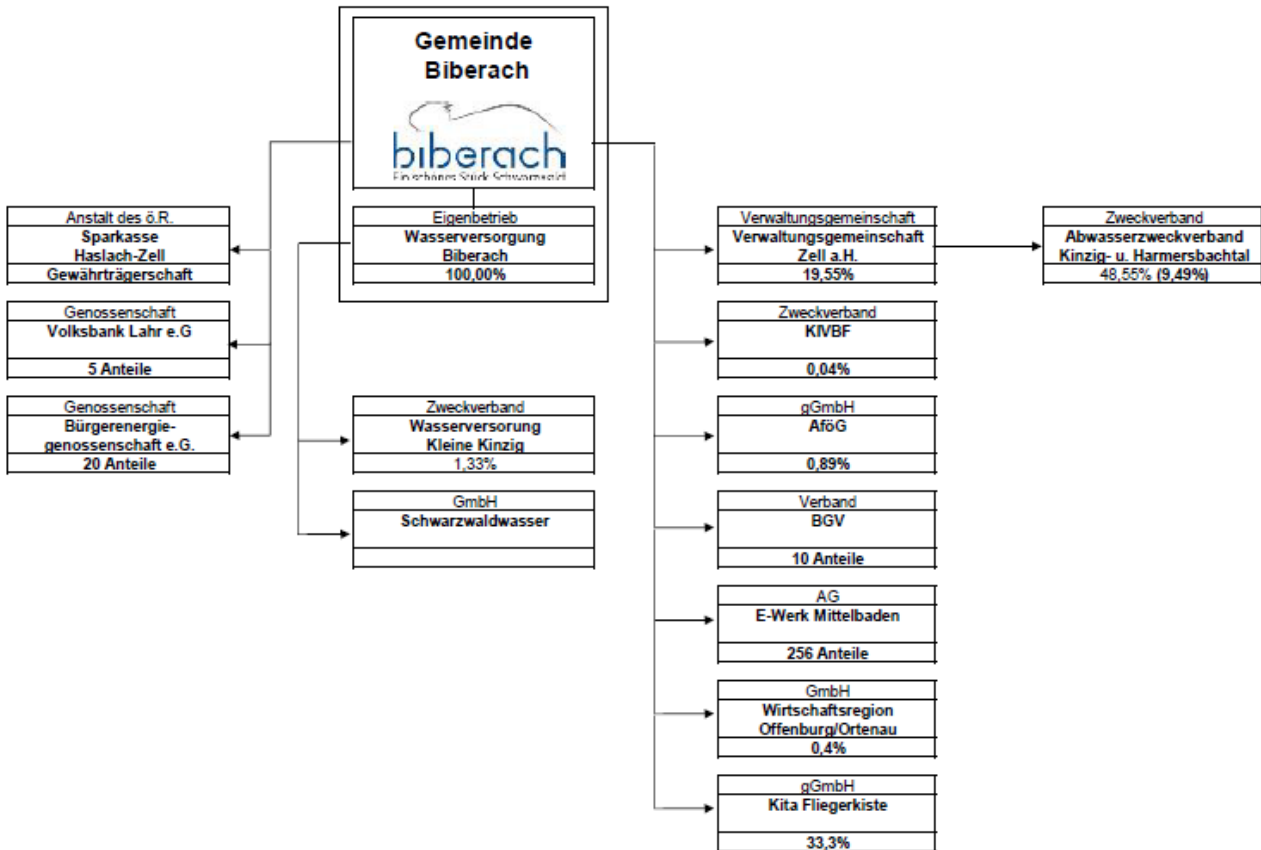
Gemeinde Biberach

biberach
Ein schönes Stück Schwarzwald

Anstalt des ö.R.
Sparkasse Haslach-Zell
Gewährträgerschaft

Genossenschaft
Volksbank Lahr e.G
5 Anteile

Genossenschaft
Bürgerenergiegenossenschaft e.G.
20 Anteile

Eigenbetrieb
Wasserversorgung Biberach
100,00%

Zweckverband
Wasserversorung Kleine Kinzig
1,33%

GmbH
Schwarzwaldwasser

Verwaltungsgemeinschaft
Verwaltungsgemeinschaft Zell a.H.
19,55%

Zweckverband
Abwasserzweckverband Kinzig- u. Harmersbachtal
48,55% (9,49%)

Zweckverband
KIVBF
0,04%

gGmbH
AföG
0,89%

Verband
BGV
10 Anteile

AG
E-Werk Mittelbaden
256 Anteile

GmbH
Wirtschaftsregion Offenburg/Ortenau
0,4%

gGmbH
Kita Fliegerkiste
33,3%